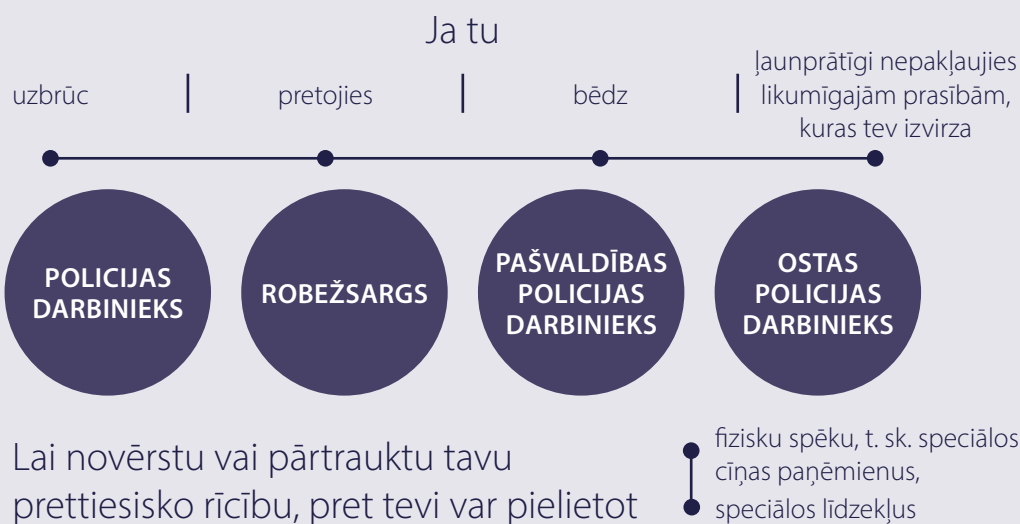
Ja tu

uzbrūc

pretojies

bēdz

ļaunprātīgi nepakļaujies likumīgajām prasībām, kuras tev izvirza

POLICIJAS DARBINIEKS

ROBEŽSARGS

PAŠVALDĪBAS POLICIJAS DARBINIEKS

OSTAS POLICIJAS DARBINIEKS

Lai novērstu vai pārtrauktu tavu prettiesisko rīcību, pret tevi var pielietot

fizisku spēku, t. sk. speciālos cīņas paņēmienus,

speciālos līdzekļus